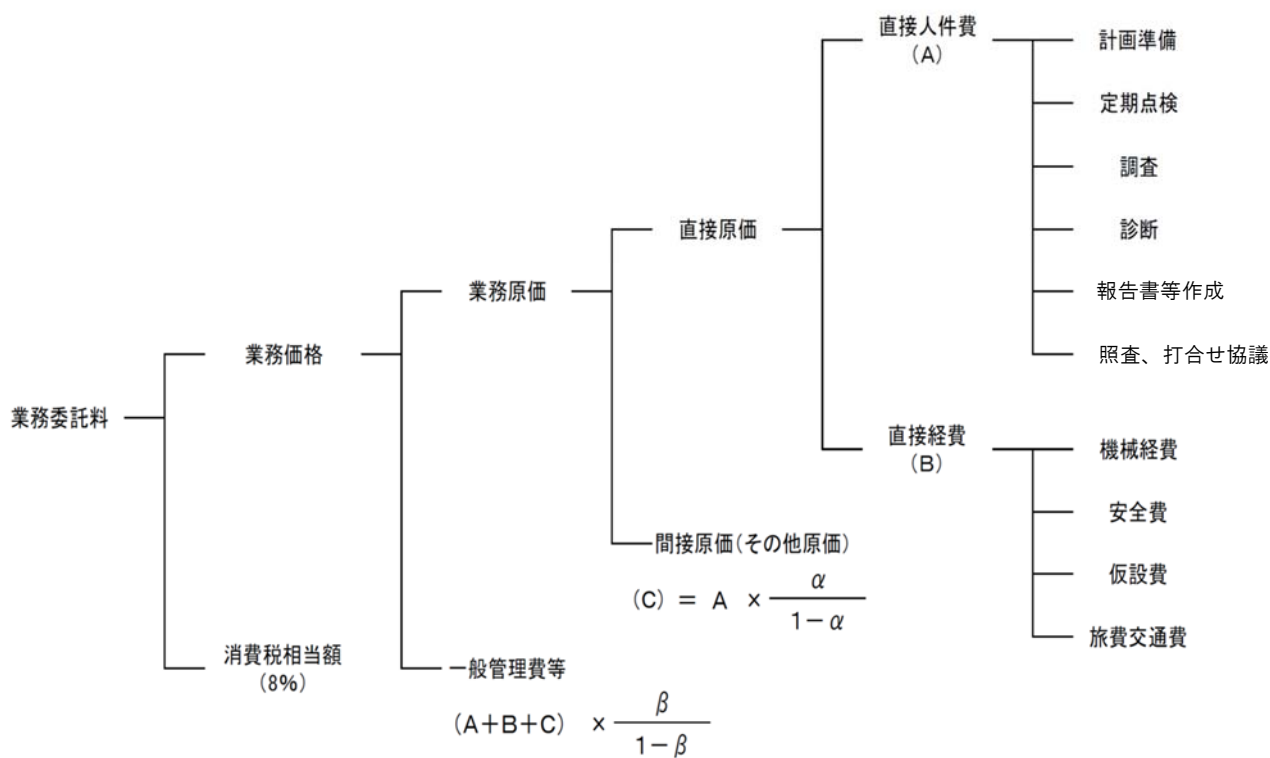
業務委託料

業務価格

業務原価

直接原価

直接人件費
（A）

計画準備

定期点検

調査

診断

報告書等作成

照査、打合せ協議

直接経費
（B）

機械経費

安全費

仮設費

旅費交通費

間接原価（その他原価）

$(C) = A \times \frac{\alpha}{1-\alpha}$

消費税相当額
（8%）

一般管理費等

$(A+B+C) \times \frac{\beta}{1-\beta}$